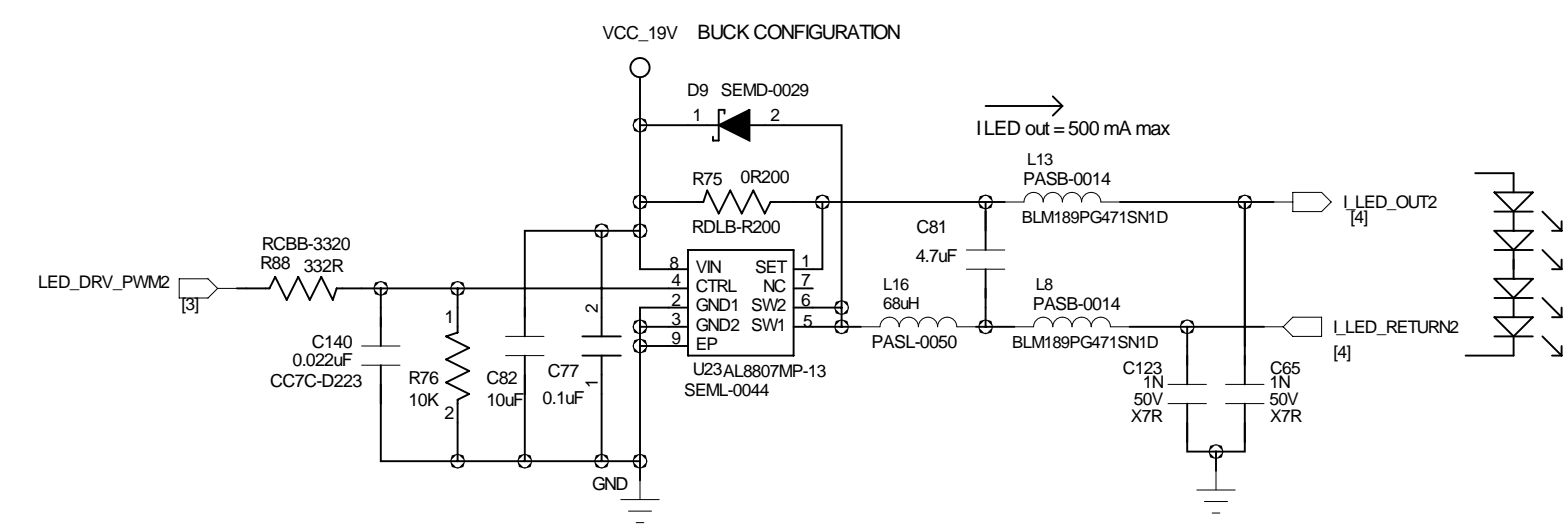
VCC_19V BUCK CONFIGURATION

D9 SEMD-0029
1 2

I LED out = 500 mA max

R75 0R200
RDLB-R200

L13
PASB-0014
BLM189PG471SN1D

I_LED_OUT2
[4]

C81
4.7uF

RCBB-3320
R88 332R

LED_DRV_PWM2
[3]

8 VIN SET 1
4 CTRL NC 7
2 GND1 SW2 6
3 GND2 SW1 5
9 EP

2
1

L16
68uH
PASL-0050

L8
PASB-0014
BLM189PG471SN1D

I_LED_RETURN2
[4]

C140
0.022uF
CC7C-D223

1
R76
10K
2

C82
10uF

C77
0.1uF

U23 AL8807MP-13
SEML-0044

C123
1N
50V
X7R

C65
1N
50V
X7R

GND